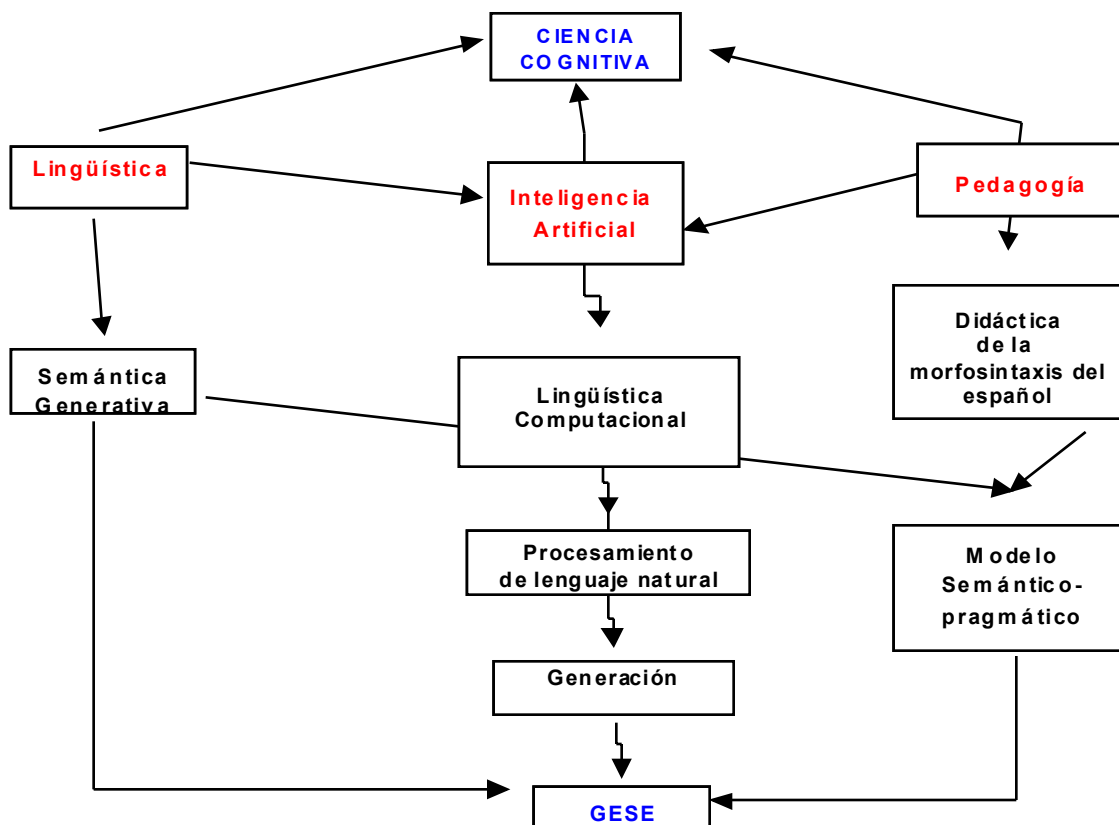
CIENCIA COGNITIVA

Lingüística

Inteligencia Artificial

Pedagogía

Semántica Generativa

Lingüística Computacional

Didáctica de la morfosintaxis del español

Procesamiento de lenguaje natural

Modelo Semántico-pragmático

Generación

GESE